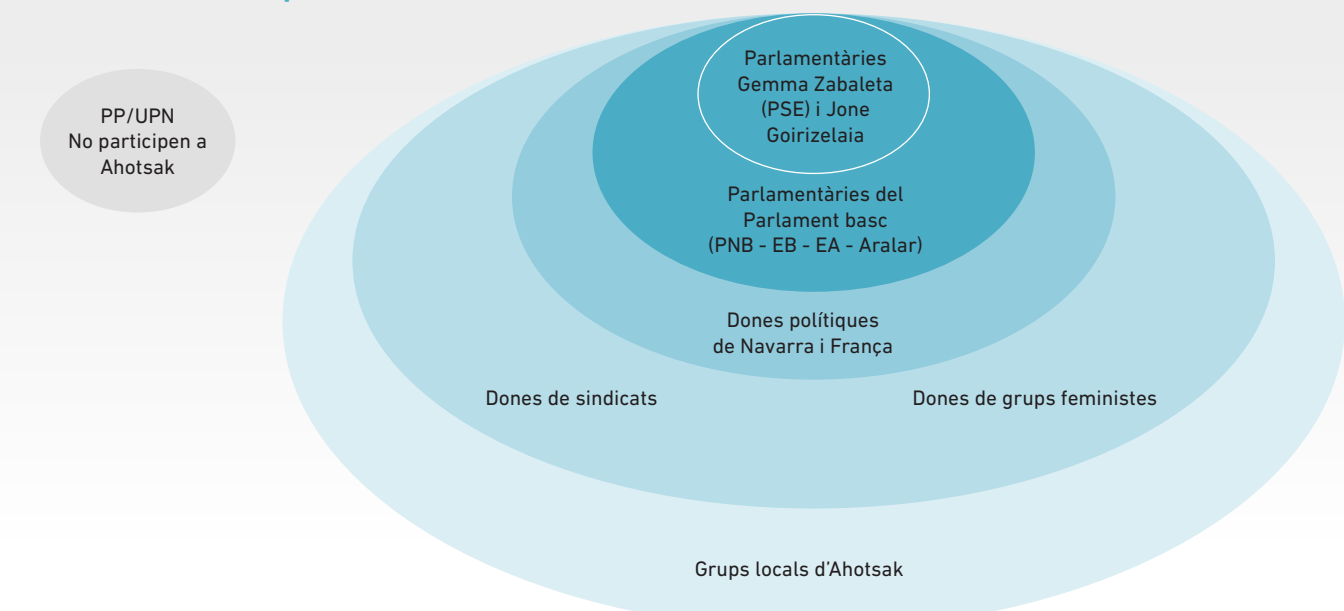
PP/UPN
No participen a Ahotsak

Parlamentàries Gemma Zabaleta (PSE) i Jone Goirizelaia

Parlamentàries del Parlament basc (PNB - EB - EA - Aralar)

Dones polítiques de Navarra i França

Dones de sindicats

Dones de grups feministes

Grups locals d'Ahotsak